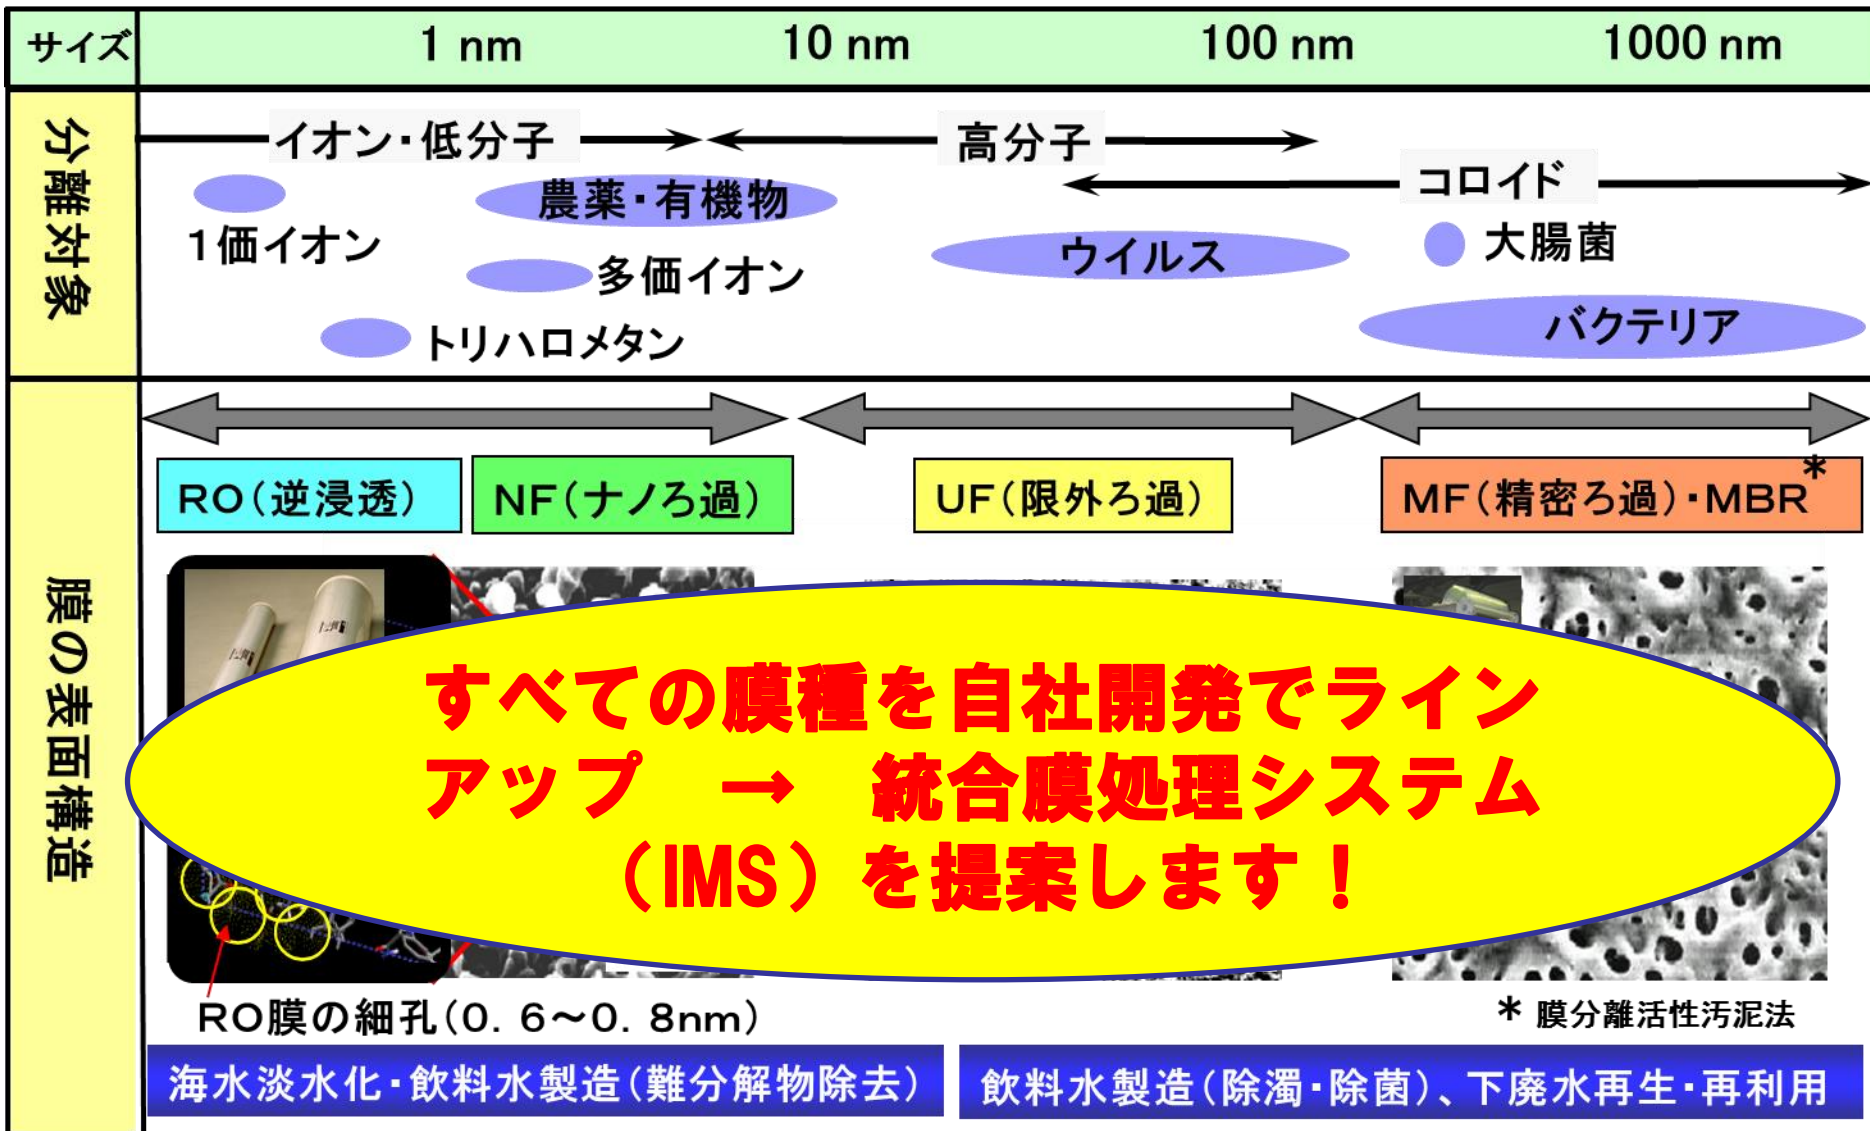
| サイズ | 1 nm | 10 nm | 100 nm | 1000 nm |
|---|---|---|---|---|

分離対象

イオン・低分子

高分子

コロイド

1価イオン

農薬・有機物

多価イオン

トリハロメタン

ウイルス

大腸菌

バクテリア

膜の表面構造

RO(逆浸透)

NF(ナノろ過)

UF(限外ろ過)

MF(精密ろ過)・MBR*

すべての膜種を自社開発でラインアップ → 統合膜処理システム(IMS)を提案します!

RO膜の細孔(0. 6~0. 8nm)

* 膜分離活性汚泥法

海水淡水化・飲料水製造(難分解物除去)

飲料水製造(除濁・除菌)、下廃水再生・再利用